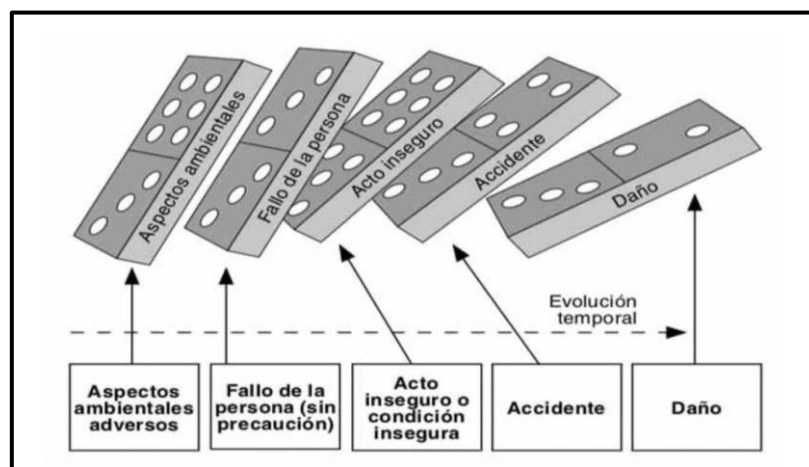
Aspectos ambientales

Fallo de la persona

Acto inseguro

Accidente

Daño

Evolución temporal

| Aspectos ambientales adversos | Fallo de la persona (sin precaución) | Acto inseguro o condición insegura | Accidente | Daño |
|---|---|---|---|---|